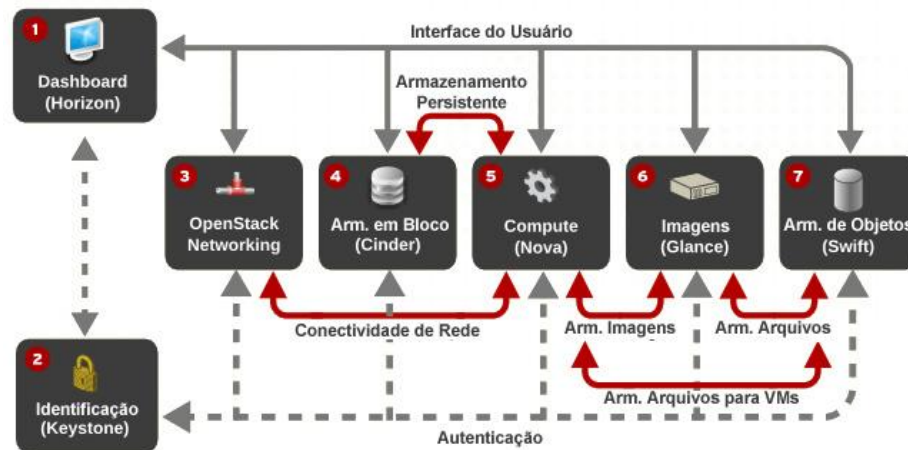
1
Dashboard
(Horizon)

Interface do Usuário

Armazenamento
Persistente

3
OpenStack
Networking

4
Arm. em Bloco
(Cinder)

5
Compute
(Nova)

6
Imagens
(Glance)

7
Arm. de Objetos
(Swift)

Conectividade de Rede

Arm. Imagens

Arm. Arquivos

Arm. Arquivos para VMs

2
Identificação
(Keystone)

Autenticação